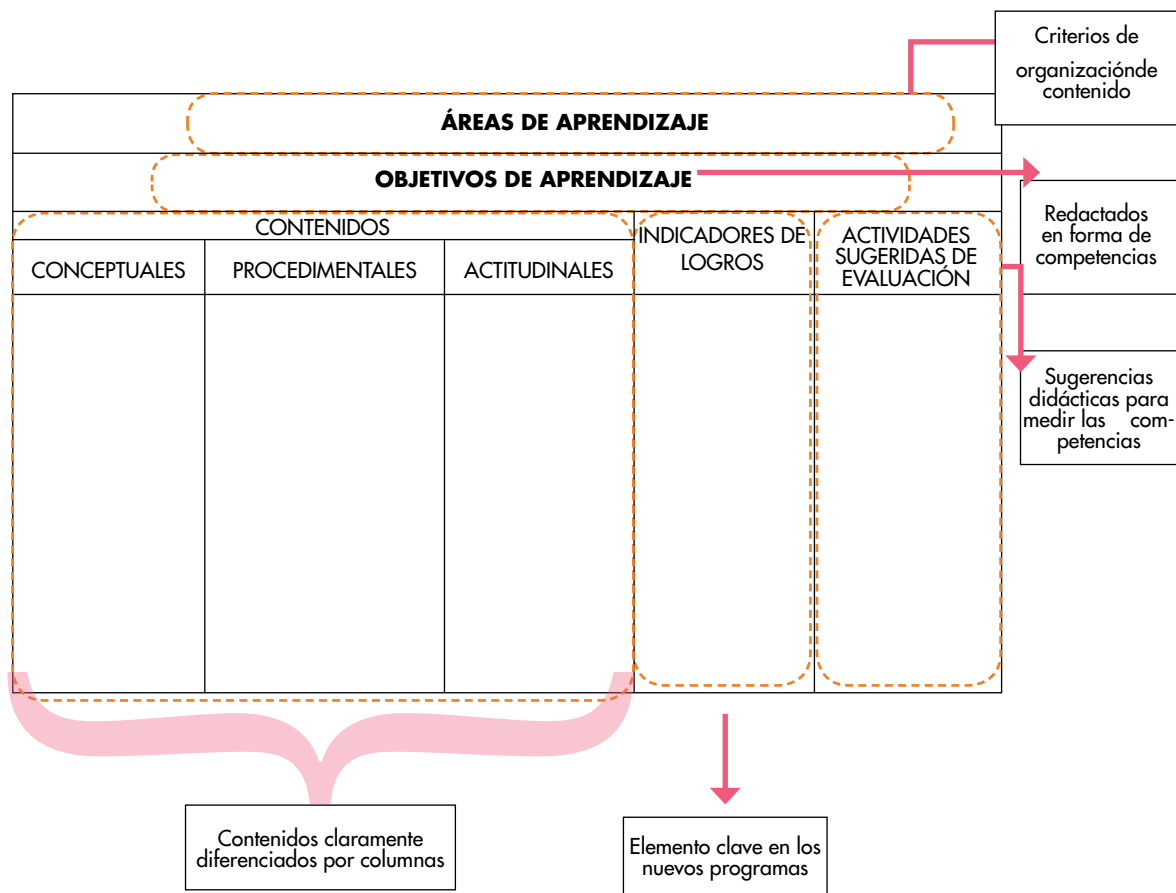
Criterios de organizacióNde contenido

ÁREAS DE APRENDIZAJE

OBJETIVOS DE APRENDIZAJE

Redactados en forma de competencias

| CONTENIDOS | | | INDICADORES DE LOGROS | ACTIVIDADES SUGERIDAS DE EVALUACIÓN |
|---|---|---|---|---|
| CONCEPTUALES | PROCEDIMENTALES | ACTITUDINALES | | |
| | | | | |

Sugerencias didácticas para medir las competencias

Contenidos claramente diferenciados por columnas

Elemento clave en los nuevos programas